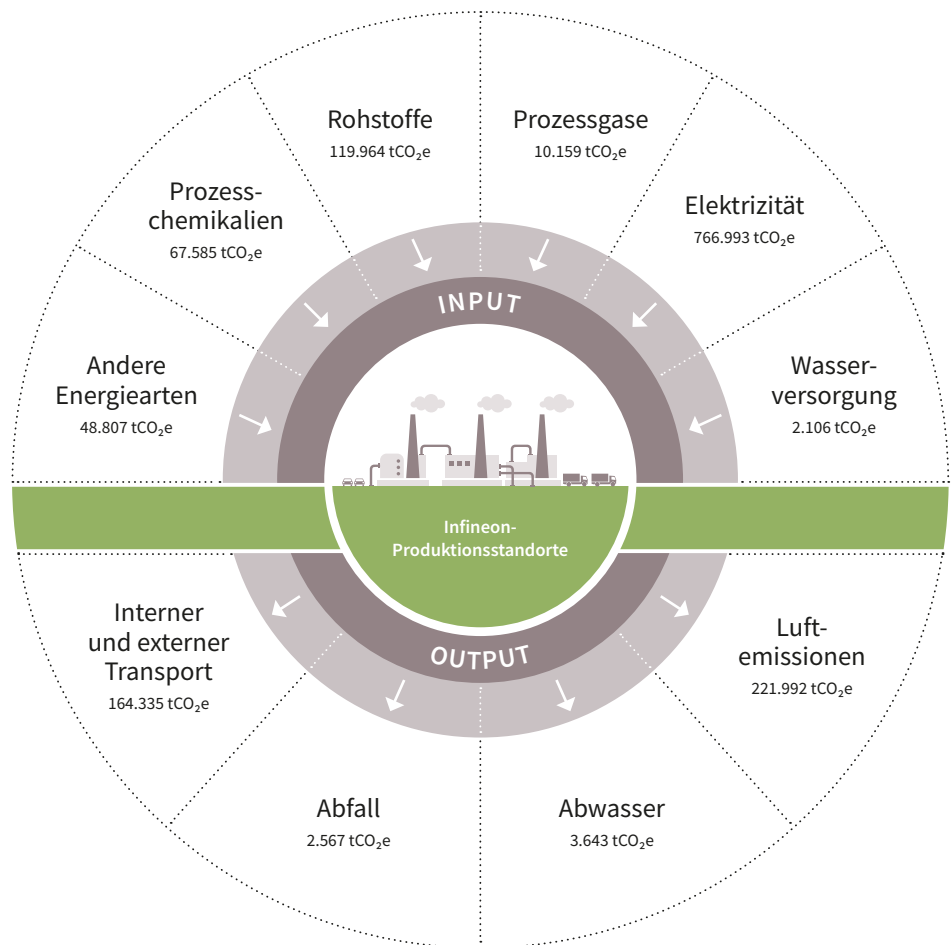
Rohstoffe
119.964 $tCO_2e$

Prozessgase
10.159 $tCO_2e$

Prozesschemikalien
67.585 $tCO_2e$

Elektrizität
766.993 $tCO_2e$

INPUT

Andere Energiearten
48.807 $tCO_2e$

Wasserversorgung
2.106 $tCO_2e$

Infineon-Produktionsstandorte

Interner und externer Transport
164.335 $tCO_2e$

Luftemissionen
221.992 $tCO_2e$

OUTPUT

Abfall
2.567 $tCO_2e$

Abwasser
3.643 $tCO_2e$